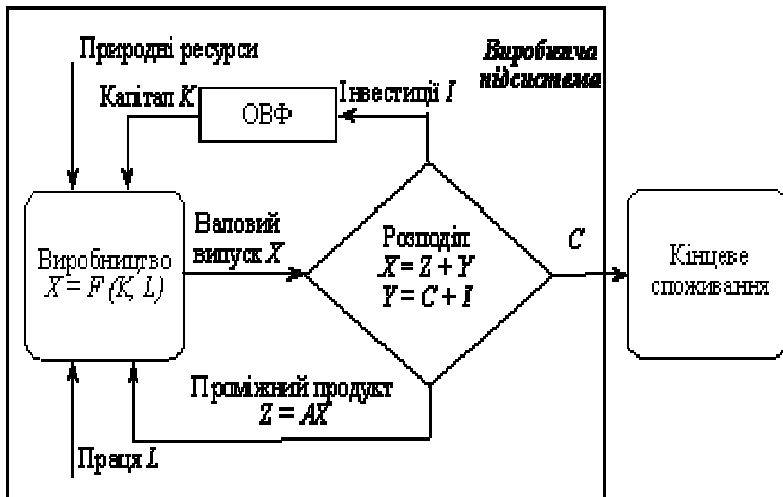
Природні ресурси

Виробнича підсистема

Капітал $K$

ОВФ

Інвестиції $I$

Валовий випуск $X$

Розподіл
$X = Z + Y$
$Y = C + I$

$C$

Виробництво
$X = F(K, L)$

Кінцеве споживання

Проміжний продукт
$Z = AX$

Праця $L$